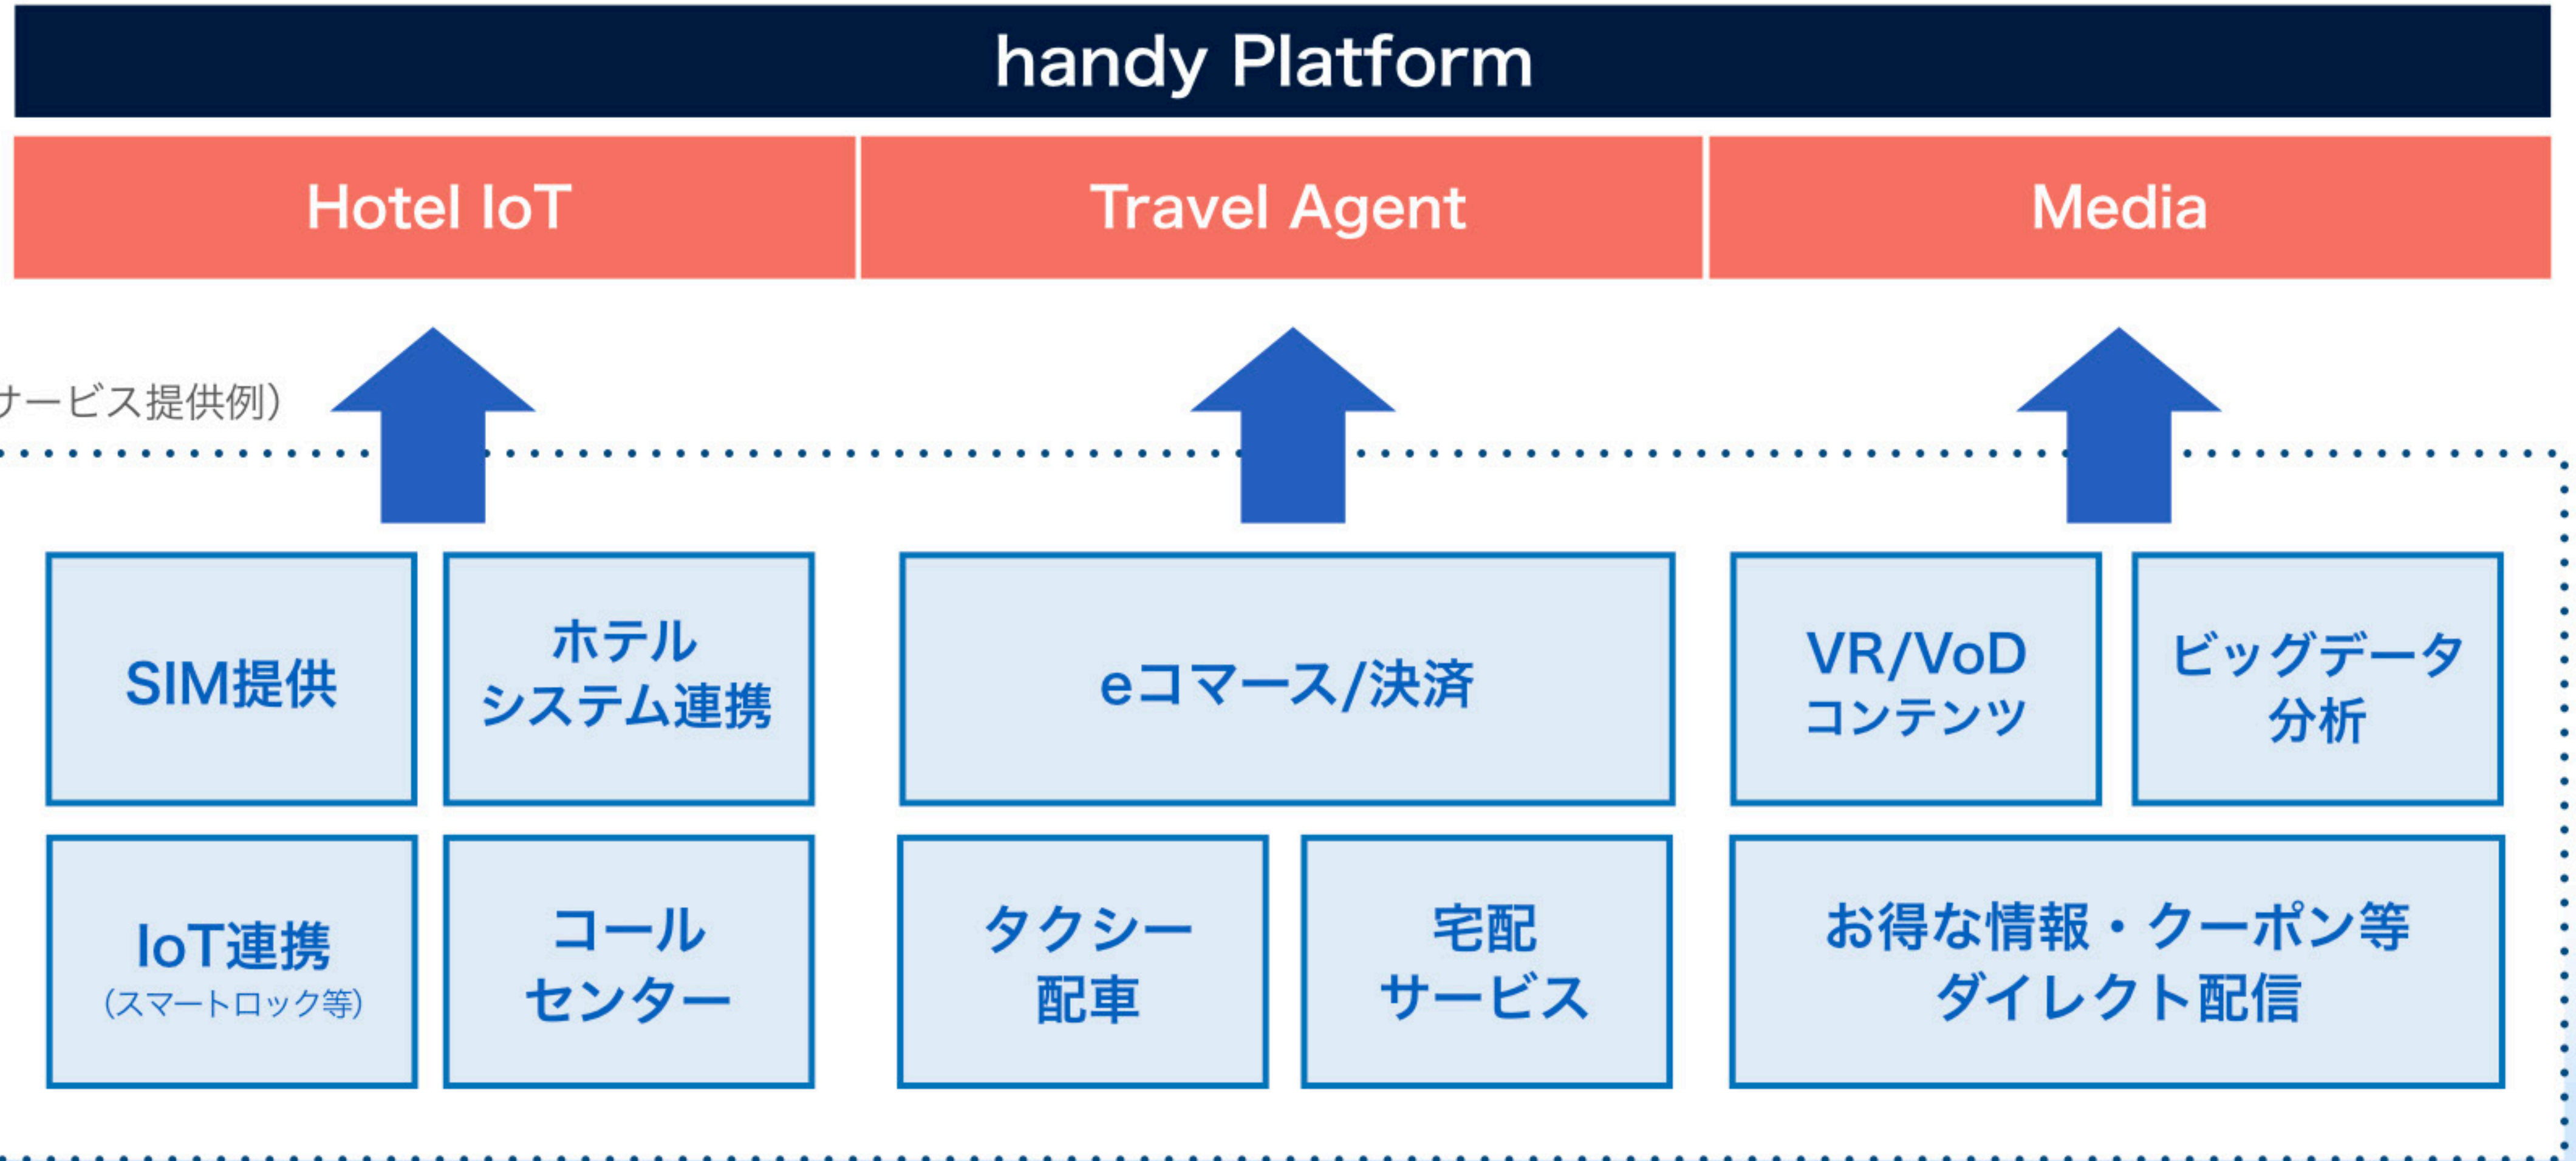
handy Platform

Hotel IoT

Travel Agent

Media

ナービス提供例)

SIM提供

ホテル
システム連携

eコマース/決済

VR/VoD
コンテンツ

ビッグデータ
分析

IoT連携
(スマートロック等)

コール
センター

タクシー
配車

宅配
サービス

お得な情報・クーポン等
ダイレクト配信